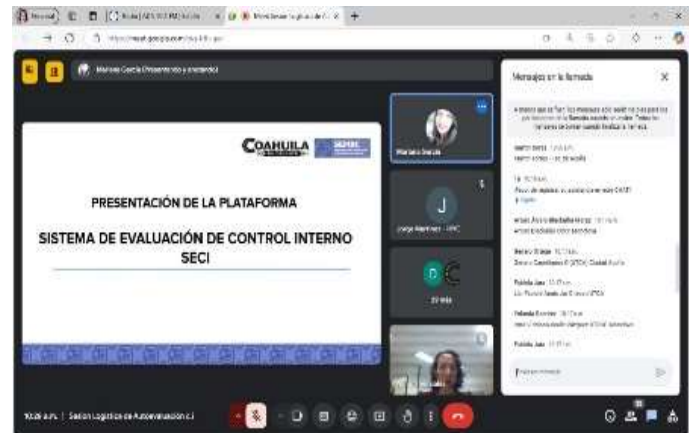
Mariana García (Presentando a todos)

COAHUILA SEFIRC

PRESENTACIÓN DE LA PLATAFORMA

SISTEMA DE EVALUACIÓN DE CONTROL INTERNO SECI

Mariana García

Jorge Martínez - UPC

J

D C

20 más

Mensajes en la llamada

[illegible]

10:28 a.m. | Sesión Logística de Autoevaluación c.i.